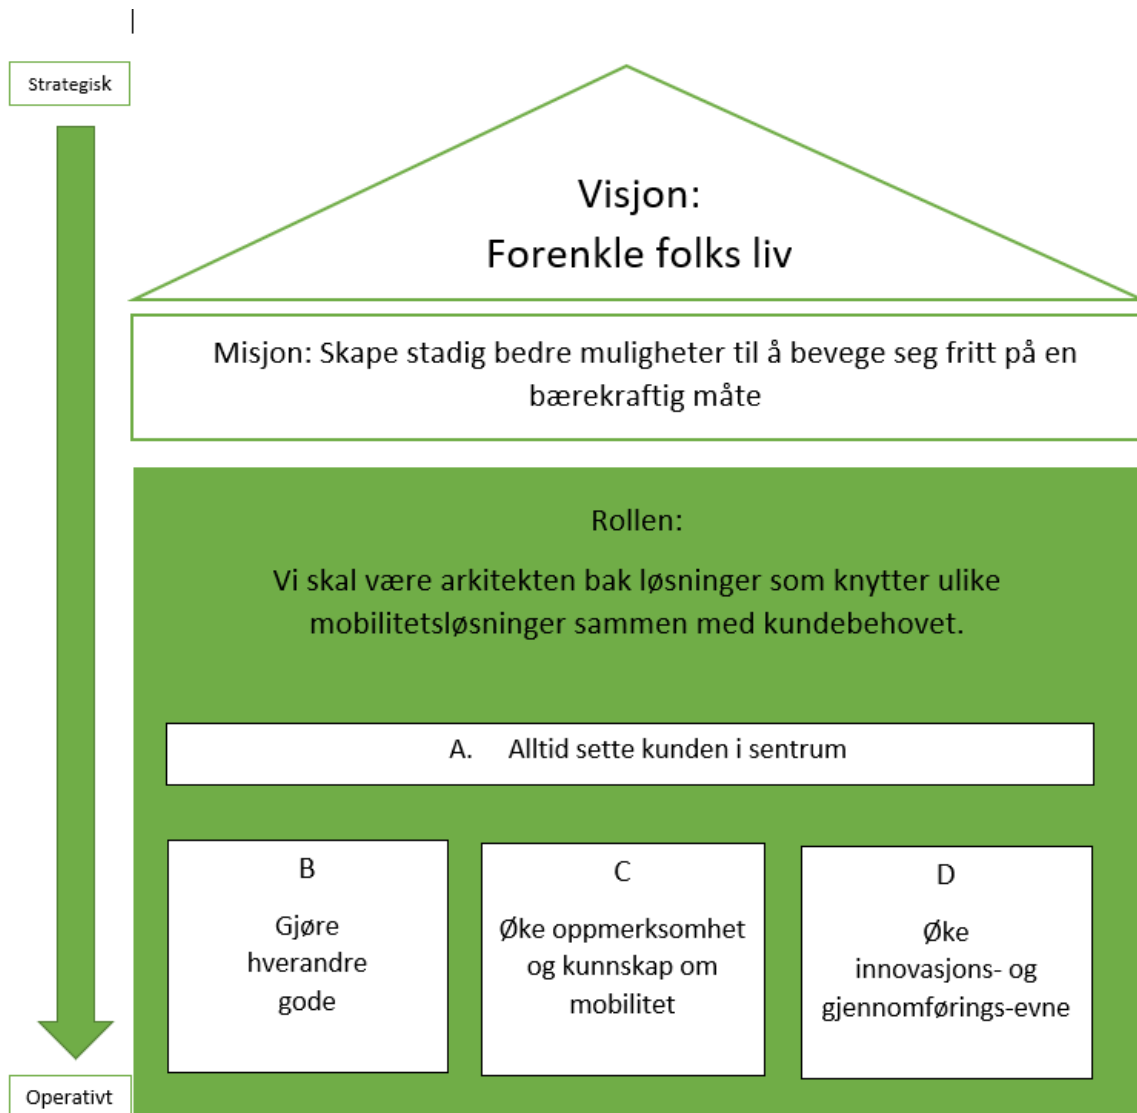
Strategisk

Visjon:
Forenkle folks liv

Misjon: Skape stadig bedre muligheter til å bevege seg fritt på en bærekraftig måte

Rollen:

Vi skal være arkitekten bak løsninger som knytter ulike mobilitetsløsninger sammen med kundebehovet.

A. Alltid sette kunden i sentrum

B
Gjøre hverandre gode

C
Øke oppmerksomhet og kunnskap om mobilitet

D
Øke innovasjons- og gjennomførings-evne

Operativt